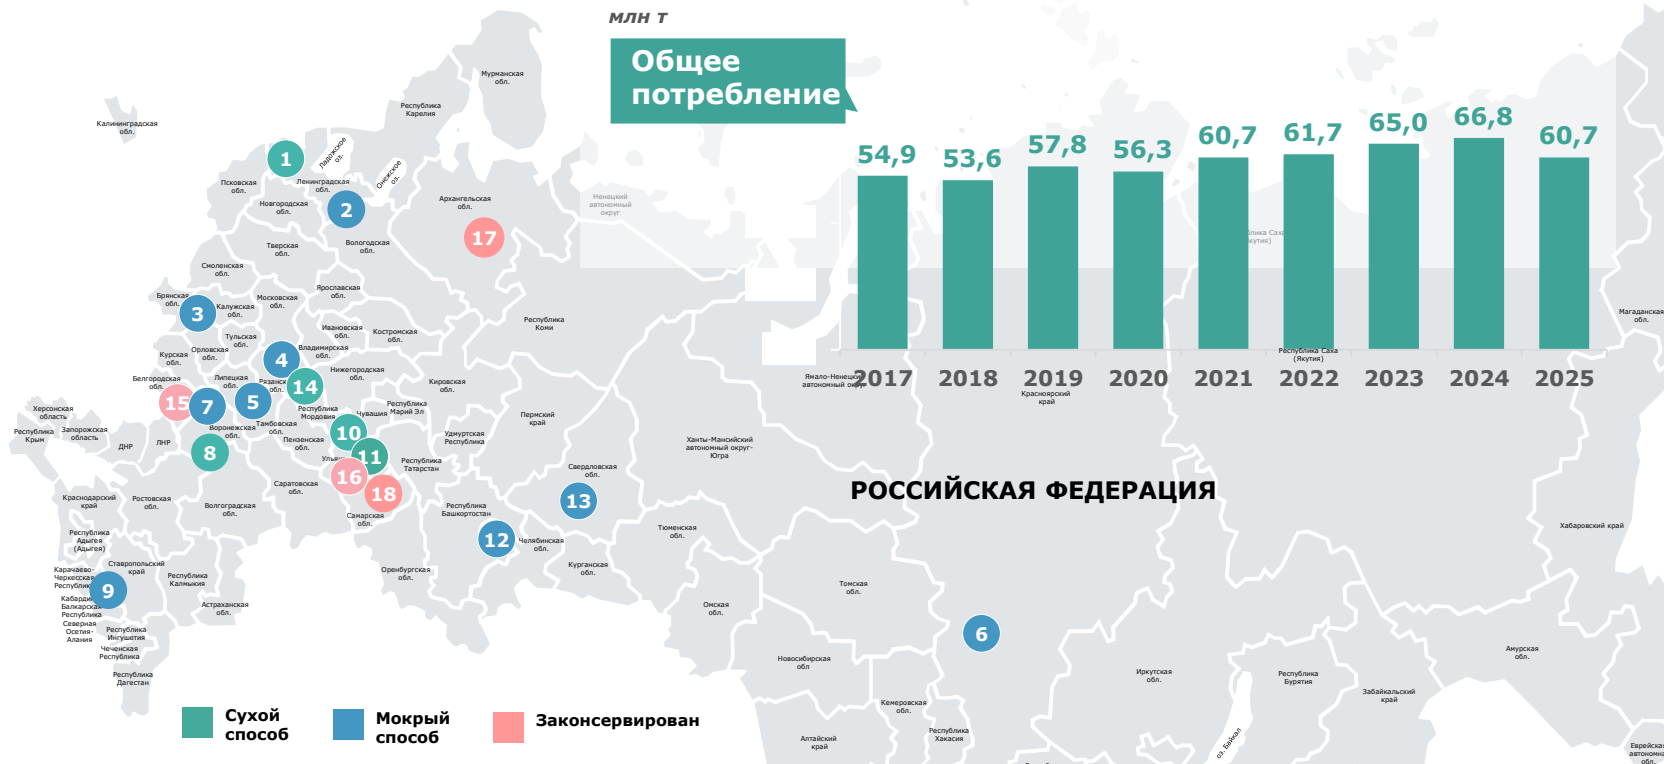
млн т

Общее потребление

| 2017 | 2018 | 2019 | 2020 | 2021 | 2022 | 2023 | 2024 | 2025 |
|---|---|---|---|---|---|---|---|---|
| 54,9 | 53,6 | 57,8 | 56,3 | 60,7 | 61,7 | 65,0 | 66,8 | 60,7 |

РОССИЙСКАЯ ФЕДЕРАЦИЯ

Мурманская обл.
Республика Карелия
Калининградская обл.
1
Ладожское оз.
Онежское оз.
Псковская обл.
Ленинградская обл.
Новгородская обл.
2
Архангельская обл.
Ненецкий автономный округ
17
Тверская обл.
Вологодская обл.
Смоленская обл.
Ярославская обл.
Брянская обл.
3
Калужская обл.
Московская обл.
Республика Коми
Ивановская обл.
Костромская обл.
Тульская обл.
Орловская обл.
4
Владимирская обл.
Курская обл.
Нижегородская обл.
Белгородская обл.
Липецкая обл.
Рязанская обл.
14
Кировская обл.
15
7
5
Республика Марий Эл
Херсонская область
Республика Мордовия
Чувашия
Запорожская область
Республика Крым
Тамбовская обл.
Воронежская обл.
10
Пермский край
ДНР
ЛНР
Пензенская обл.
Удмуртская Республика
8
11
Ульяновская обл.
16
Республика Татарстан
Свердловская обл.
18
Ханты-Мансийский автономный округ-Югра
Саратовская обл.
Краснодарский край
Ростовская обл.
Самарская обл.
13
Волгоградская обл.
Республика Башкортостан
Республика Адыгея (Адыгея)
12
Челябинская обл.
Тюменская обл.
Карачаево-Черкесская Республика
Ставропольский край
Оренбургская обл.
Курганская обл.
9
Республика Калмыкия
Кабардино-Балкарская Республика
Астраханская обл.
Омская обл.
Томская обл.
Северная Осетия-Алания
Республика Ингушетия
Чеченская Республика
Республика Дагестан
6
Новосибирская обл.
Кемеровская обл.
Алтайский край
Республика Хакасия
оз. Байкал
Иркутская обл.
Республика Бурятия
Забайкальский край
Амурская обл.
Хабаровский край
Еврейская автономная обл.
Магаданская обл.
Ямало-Ненецкий автономный округ
Красноярский край
Республика Саха (Якутия)

Сухой способ
Мокрый способ
Законсервирован